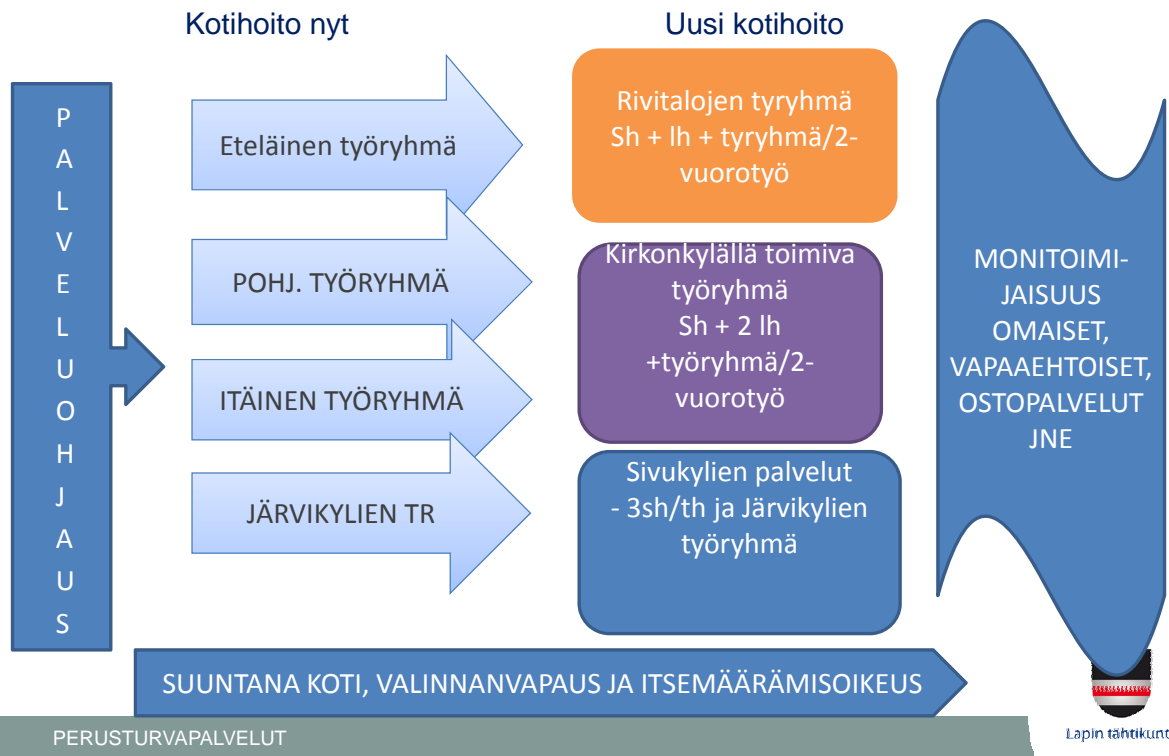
Kotihoito nyt

Uusi kotihoito

P
A
L
V
E
L
U
O
H
J
A
U
S

Eteläinen työryhmä

POHJ. TYÖRYHMÄ

ITÄINEN TYÖRYHMÄ

JÄRVIKYLIEN TR

Rivitalojen tyryhmä
Sh + lh + tyryhmä/2-vuorotyö

Kirkonkylällä toimiva työryhmä
Sh + 2 lh
+työryhmä/2-vuorotyö

Sivukylien palvelut
- 3sh/th ja Järvikylien työryhmä

MONITOIMI-JAISUUS
OMAISET, VAPAAEHTOISET, OSTOPALVELUT
JNE

SUUNTANA KOTI, VALINNANVAPAUS JA ITSEMÄÄRÄMISOIKEUS

PERUSTURVAPALVELUT

Lapin tähtikunta